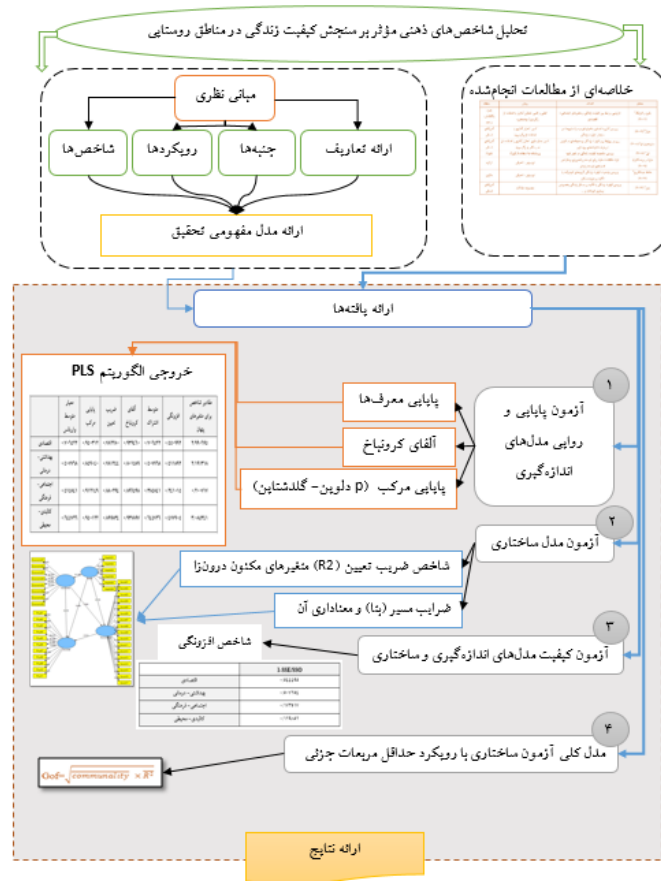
تحلیل شاخص‌های ذهنی مؤثر بر سنجش کیفیت زندگی در مناطق روستایی

مبانی نظری

شاخص‌ها

رویکردها

جنبه‌ها

ارائه تعاریف

ارائه مدل مفهومی تحقیق

خلاصه‌ای از مطالعات انجام‌شده

ارائه یافته‌ها

خروجی الگوریتم PLS

پایایی معرف‌ها

آلفای کرونباخ

پایایی مرکب (p دلوین- گلدشتاین)

۱

آزمون پایایی و روایی مدل‌های اندازه‌گیری

۲

آزمون مدل ساختاری

شاخص ضریب تعیین (R2) متغیرهای مکنون درونزا

ضرایب مسیر (بتا) و معناداری آن

۳

شاخص افزونگی

آزمون کیفیت مدل‌های اندازه‌گیری و ساختاری

۴

مدل کلی آزمون ساختاری با رویکرد حداقل مربعات جزئی

$GoF=\sqrt{\overline{communality}\times\overline{R^2}}$

ارائه نتایج